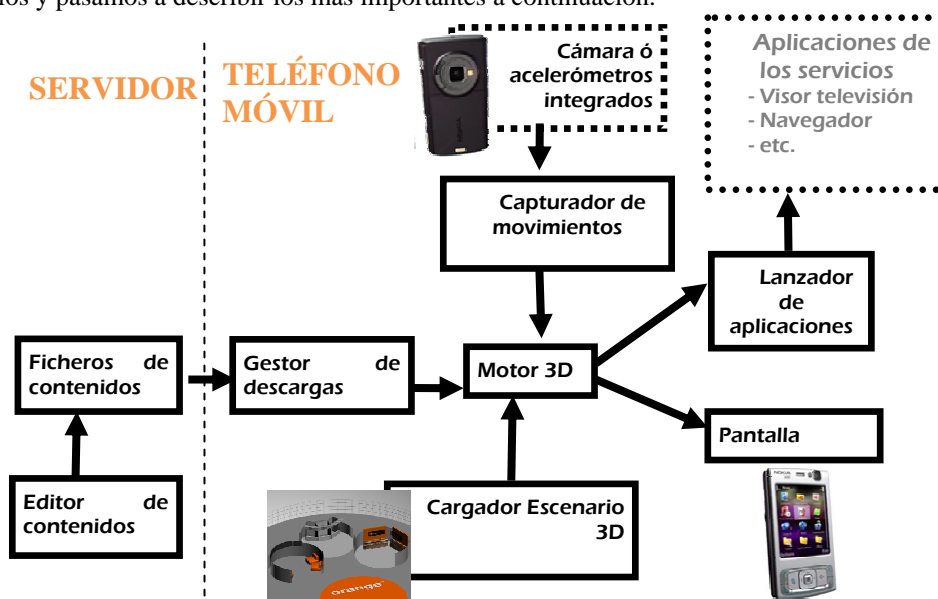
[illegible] y pasamos a describir los más importantes a continuación.

SERVIDOR

TELÉFONO MÓVIL

Cámara ó acelerómetros integrados

Aplicaciones de los servicios
- Visor televisión
- Navegador
- etc.

Capturador de movimientos

Lanzador de aplicaciones

Ficheros de contenidos

Gestor de descargas

Motor 3D

Pantalla

Editor de contenidos

Cargador Escenario 3D

orange